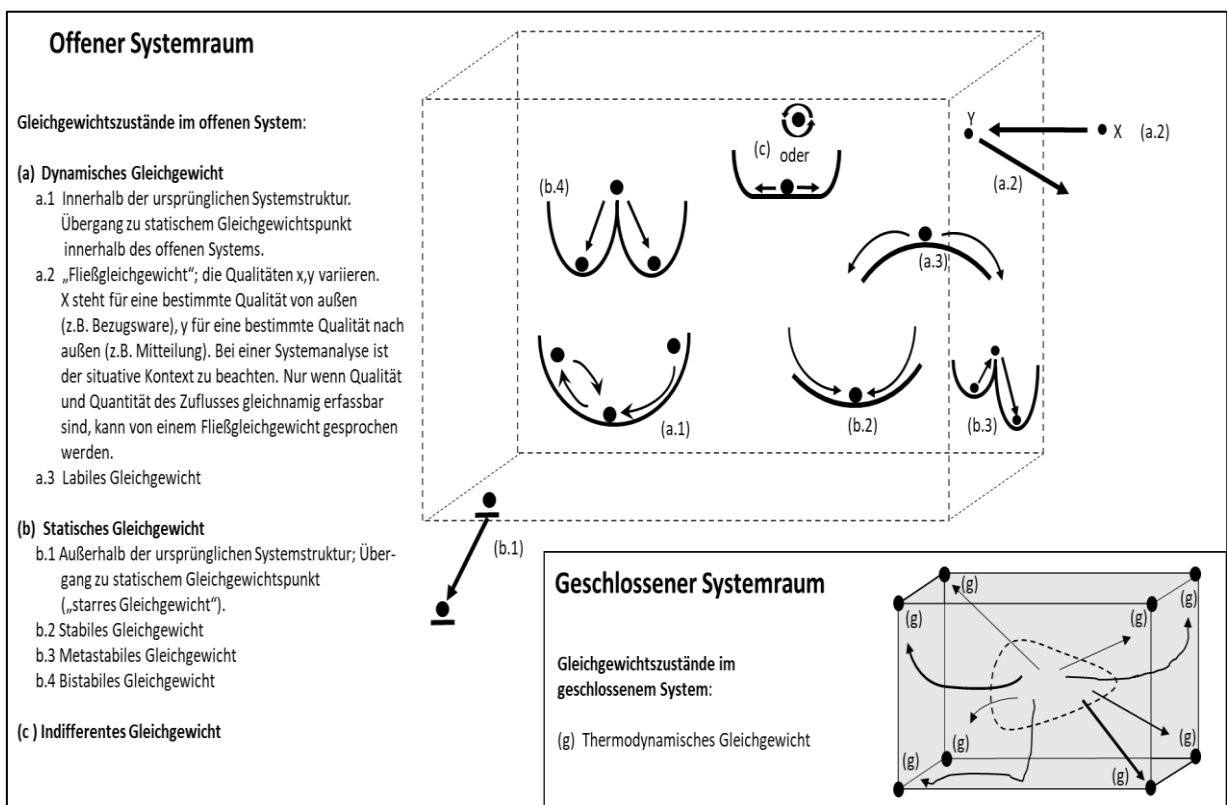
Offener Systemraum

Gleichgewichtszustände im offenen System:

(a) Dynamisches Gleichgewicht
a.1 Innerhalb der ursprünglichen Systemstruktur. Übergang zu statischem Gleichgewichtspunkt innerhalb des offenen Systems.
a.2 „Fließgleichgewicht"; die Qualitäten x,y variieren. X steht für eine bestimmte Qualität von außen (z.B. Bezugsware), y für eine bestimmte Qualität nach außen (z.B. Mitteilung). Bei einer Systemanalyse ist der situative Kontext zu beachten. Nur wenn Qualität und Quantität des Zuflusses gleichnamig erfassbar sind, kann von einem Fließgleichgewicht gesprochen werden.
a.3 Labiles Gleichgewicht

(b) Statisches Gleichgewicht
b.1 Außerhalb der ursprünglichen Systemstruktur; Übergang zu statischem Gleichgewichtspunkt („starres Gleichgewicht").
b.2 Stabiles Gleichgewicht
b.3 Metastabiles Gleichgewicht
b.4 Bistabiles Gleichgewicht

(c ) Indifferentes Gleichgewicht

(c) oder
Y
X (a.2)
(a.2)
(b.4)
(a.3)
(a.1)
(b.2)
(b.3)
(b.1)

Geschlossener Systemraum

Gleichgewichtszustände im geschlossenem System:

(g) Thermodynamisches Gleichgewicht

(g)
(g)
(g)
(g)
(g)
(g)
(g)
(g)
(g)